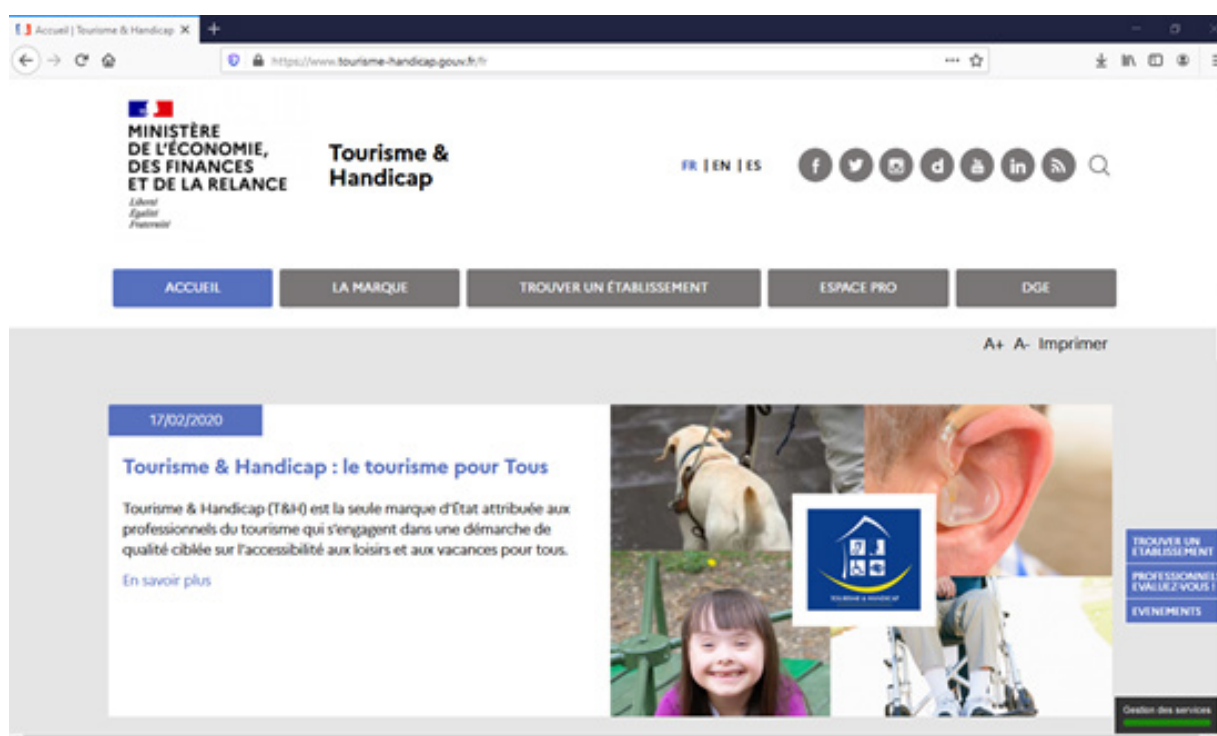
Accueil | Tourisme & Handicap ✕ +

https://www.tourisme-handicap.gouv.fr/fr

MINISTÈRE DE L'ÉCONOMIE, DES FINANCES ET DE LA RELANCE
Liberté
Égalité
Fraternité

Tourisme & Handicap

FR | EN | ES

ACCUEIL
LA MARQUE
TROUVER UN ÉTABLISSEMENT
ESPACE PRO
DGE

A+ A- Imprimer

17/02/2020

Tourisme & Handicap : le tourisme pour Tous

Tourisme & Handicap (T&H) est la seule marque d'État attribuée aux professionnels du tourisme qui s'engagent dans une démarche de qualité ciblée sur l'accessibilité aux loisirs et aux vacances pour tous.

En savoir plus

TOURISME & HANDICAP

TROUVER UN ÉTABLISSEMENT
PROFESSIONNEL ÉVALUEZ-VOUS !
ÉVÉNEMENTS

Gestion des services